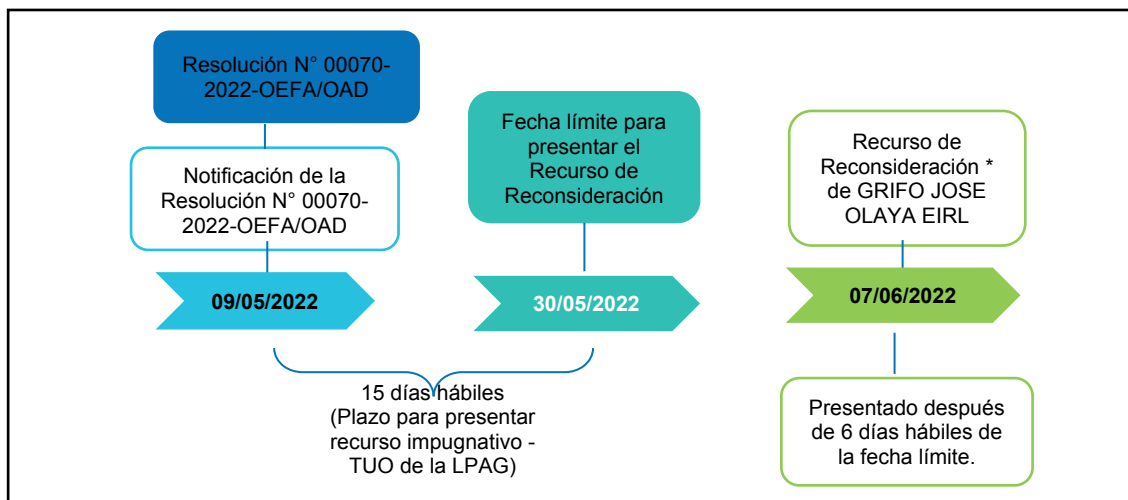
Resolución N° 00070-2022-OEFA/OAD

Notificación de la Resolución N° 00070-2022-OEFA/OAD

09/05/2022

Fecha límite para presentar el Recurso de Reconsideración

30/05/2022

15 días hábiles
(Plazo para presentar recurso impugnativo - TUO de la LPAG)

Recurso de Reconsideración * de GRIFO JOSE OLAYA EIRL

07/06/2022

Presentado después de 6 días hábiles de la fecha límite.